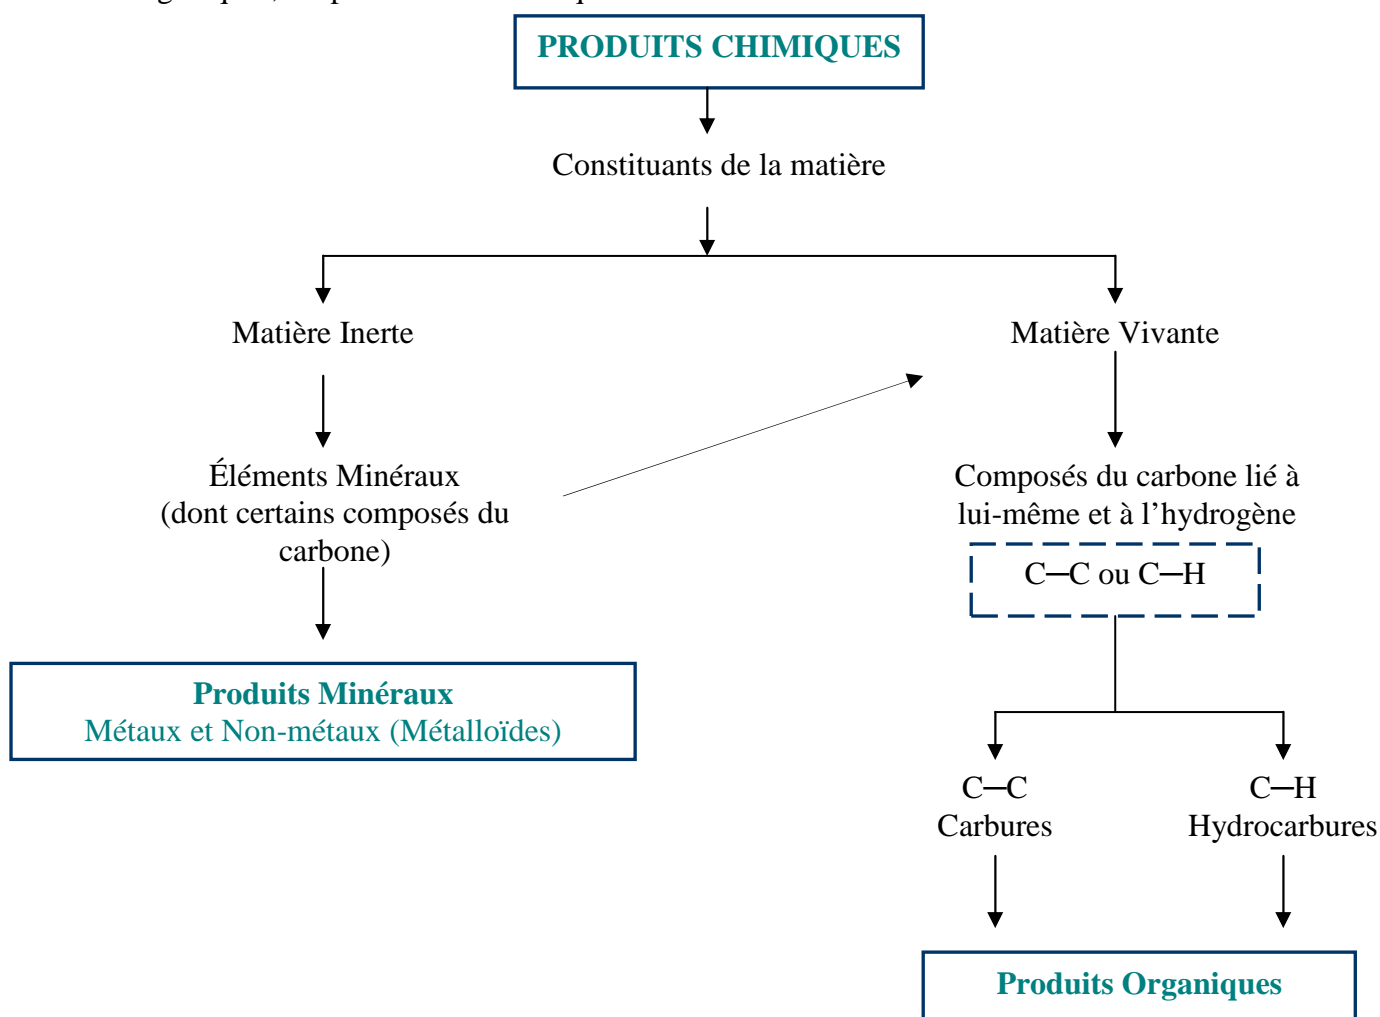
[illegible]

PRODUITS CHIMIQUES

Constituants de la matière

Matière Inerte

Matière Vivante

Éléments Minéraux (dont certains composés du carbone)

Composés du carbone lié à lui-même et à l'hydrogène

C─C ou C─H

Produits Minéraux
Métaux et Non-métaux (Métalloïdes)

C─C
Carbures

C─H
Hydrocarbures

Produits Organiques